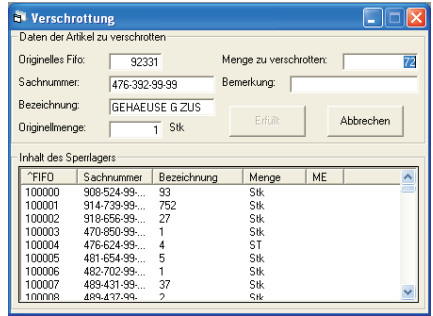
Verschrottung

Daten der Artikel zu verschrotten

Originelles Fifo: 92331

Menge zu verschrotten: 72

Sachnummer: 476-392-99-99

Bemerkung:

Bezeichnung: GEHAEUSE G ZUS

Originellmenge: 1 Stk

Erfüllt

Abbrechen

Inhalt des Sperrlagers

| ^FIFO | Sachnummer | Bezeichnung | Menge | ME |
|---|---|---|---|---|
| 100000 | 908-524-99-... | 93 | Stk | |
| 100001 | 914-739-99-... | 752 | Stk | |
| 100002 | 918-656-99-... | 27 | Stk | |
| 100003 | 470-850-99-... | 1 | Stk | |
| 100004 | 476-624-99-... | 4 | ST | |
| 100005 | 481-654-99-... | 5 | Stk | |
| 100006 | 482-702-99-... | 1 | Stk | |
| 100007 | 489-431-99-... | 37 | Stk | |
| 100008 | 489-437-99-... | 2 | Stk | |